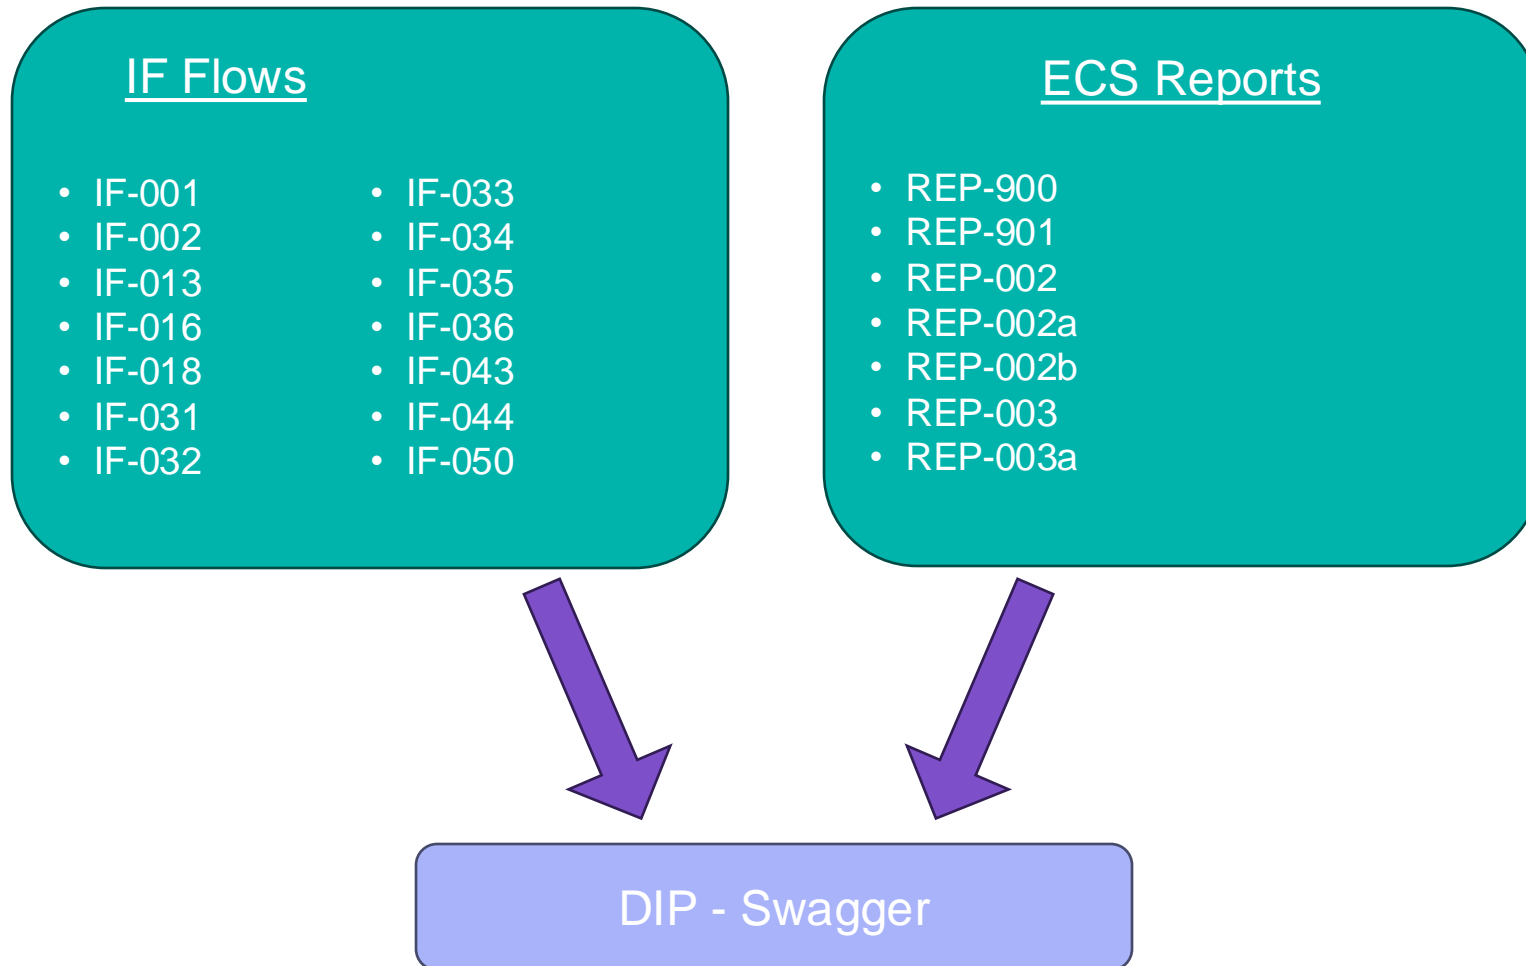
IF Flows

- IF-001
- IF-002
- IF-013
- IF-016
- IF-018
- IF-031
- IF-032

- IF-033
- IF-034
- IF-035
- IF-036
- IF-043
- IF-044
- IF-050

ECS Reports

- REP-900
- REP-901
- REP-002
- REP-002a
- REP-002b
- REP-003
- REP-003a

DIP - Swagger